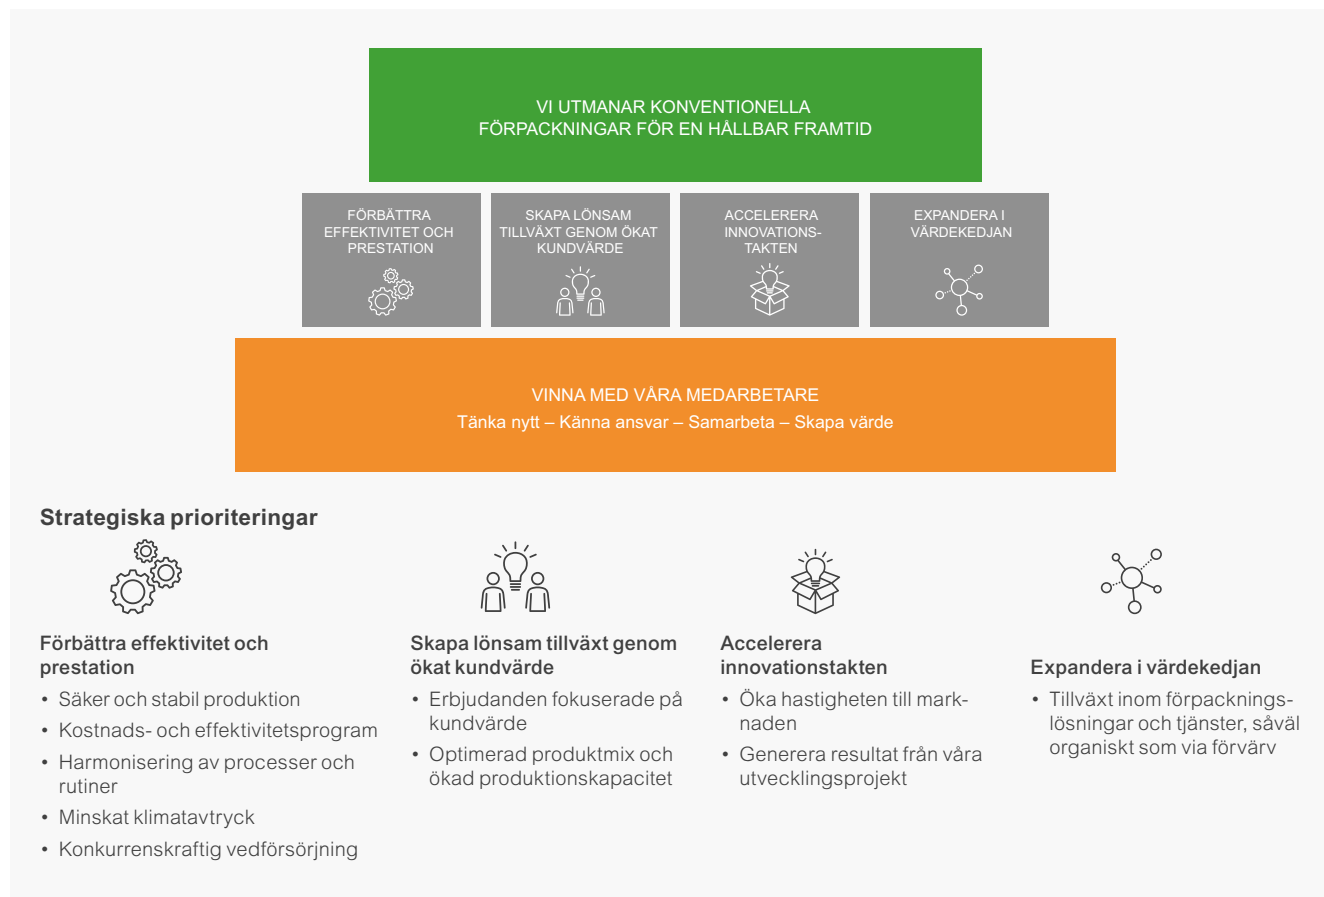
VI UTMANAR KONVENTIONELLA FÖRPACKNINGAR FÖR EN HÅLLBAR FRAMTID

FÖRBÄTTRA EFFEKTIVITET OCH PRESTATION

SKAPA LÖNSAM TILLVÄXT GENOM ÖKAT KUNDVÄRDE

ACCELERERA INNOVATIONSTAKTEN

EXPANDERA I VÄRDEKEDJAN

VINNA MED VÅRA MEDARBETARE
Tänka nytt – Känna ansvar – Samarbeta – Skapa värde

Strategiska prioriteringar

Förbättra effektivitet och prestation
• Säker och stabil produktion
• Kostnads- och effektivitetsprogram
• Harmonisering av processer och rutiner
• Minskat klimatavtryck
• Konkurrenskraftig vedförsörjning

Skapa lönsam tillväxt genom ökat kundvärde
• Erbjudanden fokuserade på kundvärde
• Optimerad produktmix och ökad produktionskapacitet

Accelerera innovationstakten
• Öka hastigheten till marknaden
• Generera resultat från våra utvecklingsprojekt

Expandera i värdekedjan
• Tillväxt inom förpackningslösningar och tjänster, såväl organiskt som via förvärv